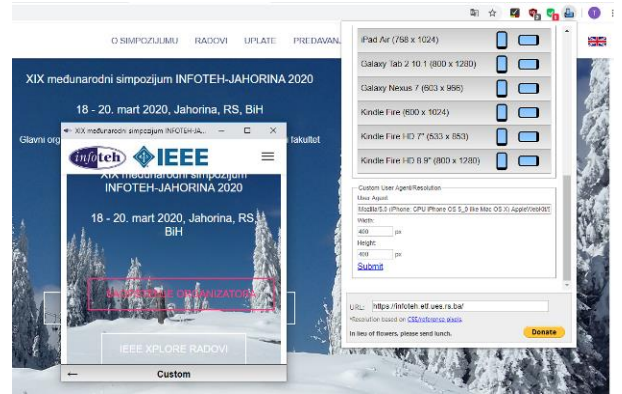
O SIMPOZIJUMU RADOVI UPLATE PREDAVAN

XIX međunarodni simpozijum INFOTEH-JAHORINA 2020

18 - 20. mart 2020, Jahorina, RS, BiH

Glavni org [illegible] fakultet

XIX međunarodni simpozijum INFOTEH-JA...

infoteh IEEE

XIX međunarodni simpozijum INFOTEH-JAHORINA 2020

18 - 20. mart 2020, Jahorina, RS, BiH

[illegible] ORGANIZATORI

IEEE XPLORE RADOVI

←

Custom

iPad Air (768 x 1024)

Galaxy Tab 2 10.1 (800 x 1280)

Galaxy Nexus 7 (603 x 966)

Kindle Fire (600 x 1024)

Kindle Fire HD 7" (533 x 853)

Kindle Fire HD 8.9" (800 x 1280)

Custom User Agent/Resolution

User Agent:

Mozilla/5.0 (iPhone; CPU iPhone OS 5_0 like Mac OS X) AppleWebKit/

Width:

400 px

Height:

400 px

Submit

URL: https://infoteh.etf.ues.rs.ba/

*Resolution based on CSS/reference pixels.

In lieu of flowers, please send lunch.

Donate